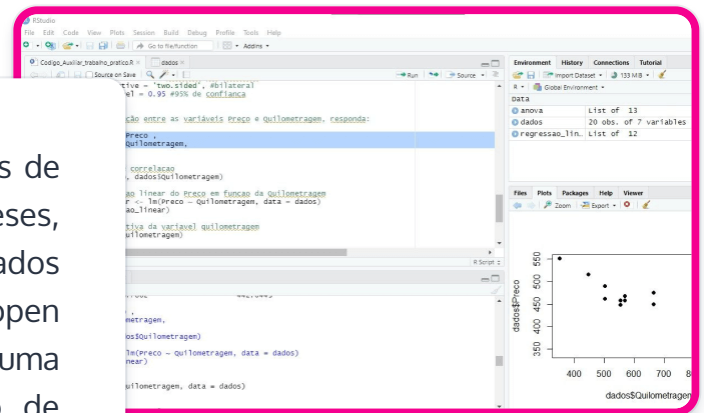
RStudio
File Edit Code View Plots Session Build Debug Profile Tools Help
Go to file/function
Addins
Codigo_Auxiliar_trabalho_pratico.R
dados
Source on Save
Run
Source
tive = "two.sided", #bilateral
el = 0.95 #95% de confianca
ção entre as variáveis Preço e Quilometragem, responda:
Preco ,
Quilometragem,
correlacao
, dados$Quilometragem)
ao linear do Preco em funcao da Quilometragem
r <- lm(Preco ~ Quilometragem, data = dados)
ao_linear)
tiva da variavel quilometragem
uilometragem)
R Script
metragem,
dos$Quilometragem)
lm(Preco ~ Quilometragem, data = dados)
near)
uilometragem, data = dados)
s de
eses,
ados
open
uma
de
Environment History Connections Tutorial
Import Dataset
133 MiB
R
Global Environment
Data
anova List of 13
dados 20 obs. of 7 variables
regressao_lin.. List of 12
Files Plots Packages Help Viewer
Zoom
Export
550
500
450
400
350
dados$Preco
400 500 600 700 8
dados$Quilometragem